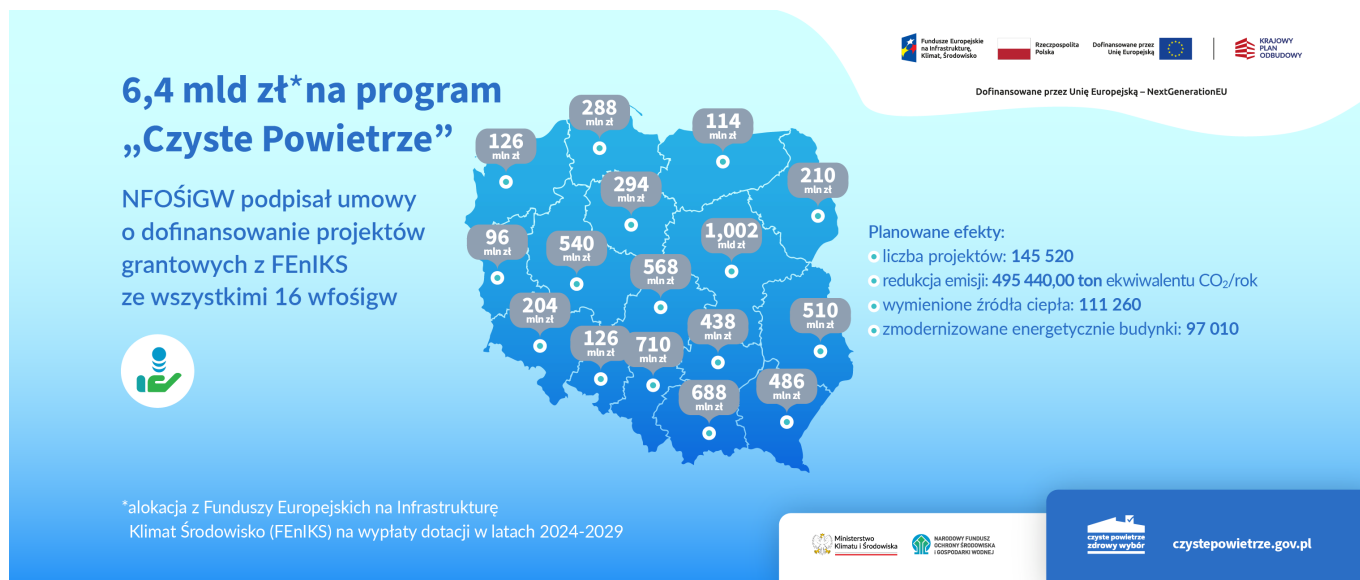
Fundusze Europejskie na Infrastrukturę, Klimat, Środowisko

Rzeczpospolita Polska

Dofinansowane przez Unię Europejską

KRAJOWY PLAN ODBUDOWY

Dofinansowane przez Unię Europejską – NextGenerationEU

6,4 mld zł* na program „Czyste Powietrze”

NFOŚiGW podpisał umowy o dofinansowanie projektów grantowych z FEnIKS ze wszystkimi 16 wfośigw

288 mln zł
114 mln zł
126 mln zł
294 mln zł
210 mln zł
96 mln zł
540 mln zł
1,002 mld zł
568 mln zł
204 mln zł
438 mln zł
510 mln zł
126 mln zł
710 mln zł
486 mln zł
688 mln zł

Planowane efekty:
liczba projektów: 145 520
redukcja emisji: 495 440,00 ton ekwiwalentu $CO_2$/rok
wymienione źródła ciepła: 111 260
zmodernizowane energetycznie budynki: 97 010

*alokacja z Funduszy Europejskich na Infrastrukturę Klimat Środowisko (FEnIKS) na wypłaty dotacji w latach 2024-2029

Ministerstwo Klimatu i Środowiska

NARODOWY FUNDUSZ OCHRONY ŚRODOWISKA I GOSPODARKI WODNEJ

czyste powietrze zdrowy wybór

czystepowietrze.gov.pl